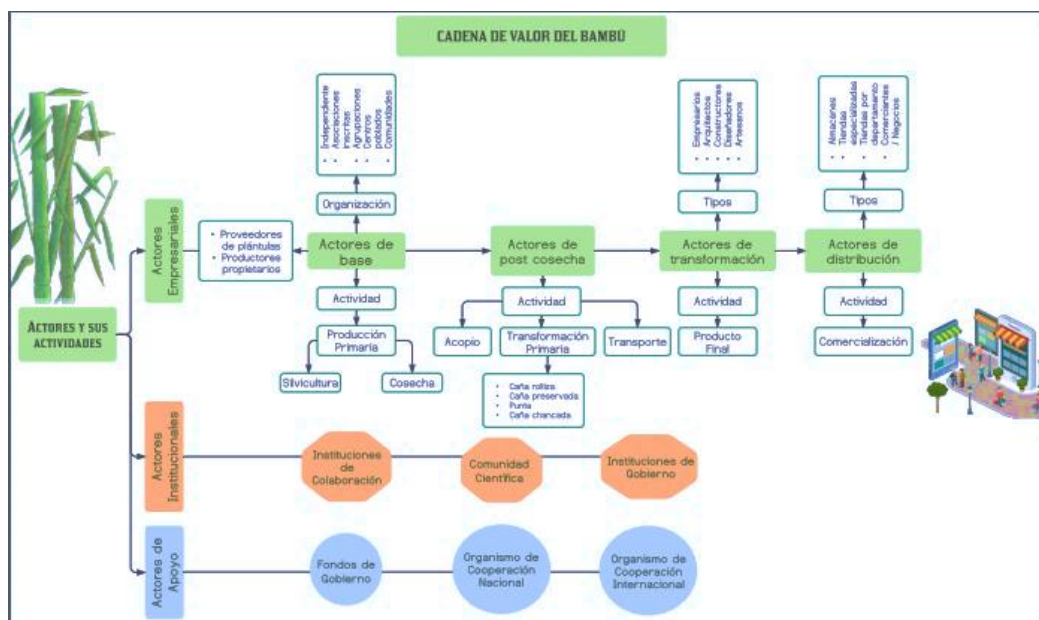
CADENA DE VALOR DEL BAMBÚ

ACTORES Y SUS ACTIVIDADES

Actores Empresariales

- Proveedores de plántulas
- Productores propietarios

Actores de base

Organización

- Independiente
- Asociaciones inscritas
- Agrupaciones
- Centros poblados
- Comunidades

Actividad

Producción Primaria

Silvicultura

Cosecha

Actores de post cosecha

Actividad

Acopio

Transformación Primaria

- Caña rolliza
- Caña preservada
- Punta
- Caña chancada

Transporte

Actores de transformación

Tipos

- Empresarios
- Arquitectos
- Constructores
- Diseñadores
- Artesanos

Actividad

Producto Final

Actores de distribución

Tipos

- Almacenes
- Tiendas especializadas
- Tiendas por departamento
- Comerciantes / Negocios

Actividad

Comercialización

Actores Institucionales

Instituciones de Colaboración

Comunidad Científica

Instituciones de Gobierno

Actores de Apoyo

Fondos de Gobierno

Organismo de Cooperación Nacional

Organismo de Cooperación Internacional